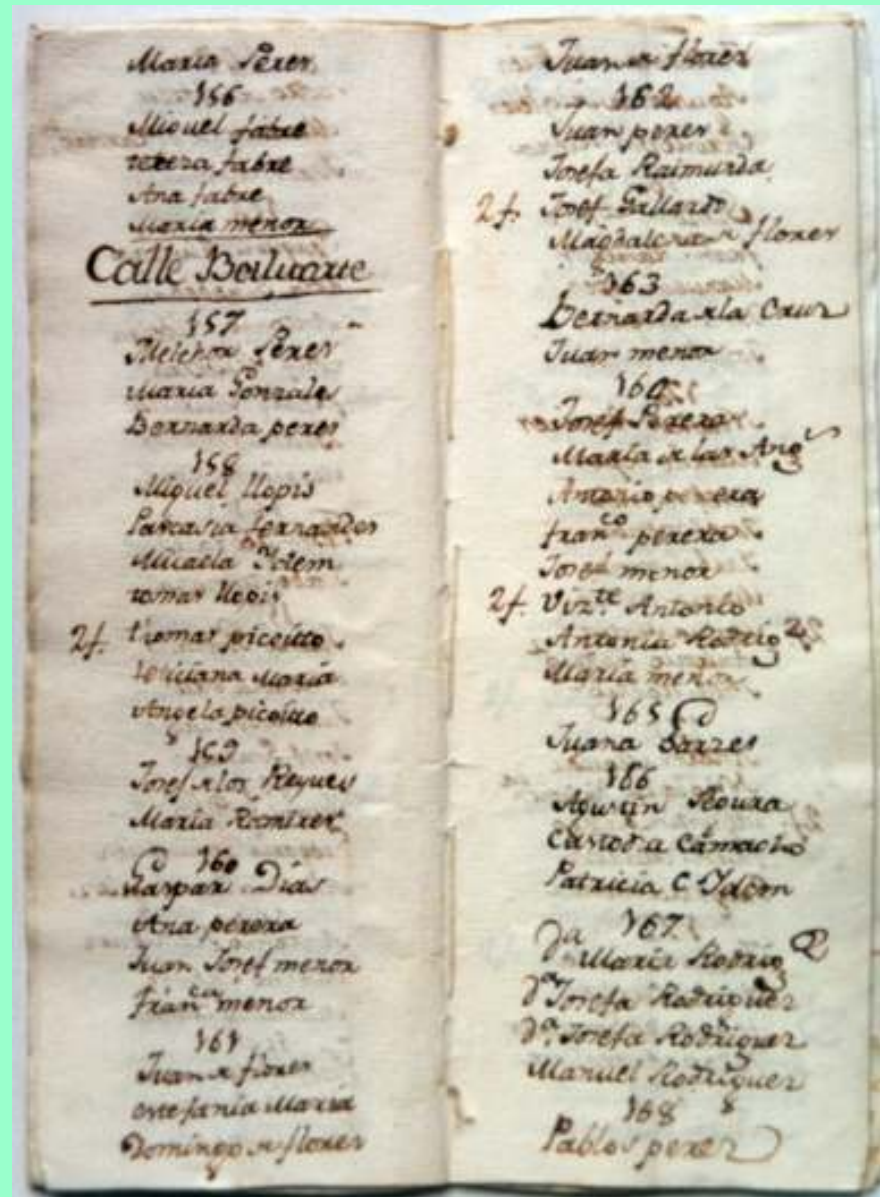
Maria Perez
356
Miguel fabre
tereza fabre
Ana fabre
Maria menor

Calle Bolüarte

357
Melchor Perez
Maria Gonzalez
Bernarda perez
358
Miguel llopis
Patrasia Fernandez
Micaela Solem
tomas llopis
2f. thomas picotto
Feliciana Maria
Angela picotto
359
Josef de los Reyes
Maria Ramirez
360
Gaspar Dias
Ana perera
Juan Josef menor
franco menor
361
Juana flores
estefania Maria
Domingo flores

Juana florez
362
Juan perez
Josefa Raimunda
2f. Josef Gallardo
Magdalena florez
363
Bernarda de la Cruz
Juan menor
364
Josef Perera
Maria de las Ang.
Antonio perera
franco perera
Josef menor
2f. Vizte Antonio
Antonia Rodrig.
Maria menor
365
Juana Perez
366
Agustin Roura
Custodia Camacho
Patricia C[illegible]
367
Da Maria Rodrig.
Da Josefa Rodriguez
Da Josefa Rodriguez
Manuel Rodriguez
368
Pablo perez